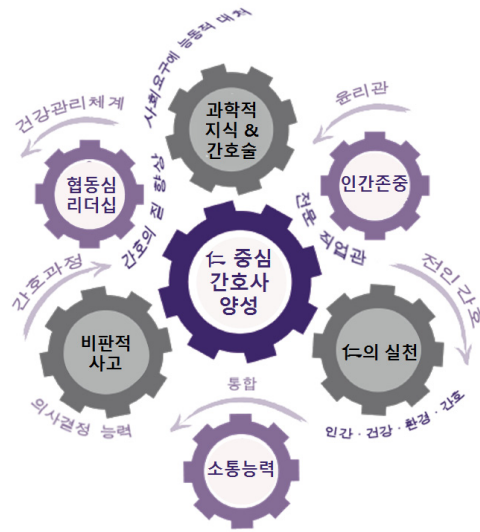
사회요구에 능동적 대처

건강관리체계

과학적
지식 &
간호술

윤리관

협동심
리더십

간호의 질 향상

인간존중

전문 직업관

⺈ 중심
간호사
양성

전인간호

간호과정

비판적
사고

⺈의 실천

통합

의사결정 능력

인간 · 건강 · 환경 · 간호

소통능력